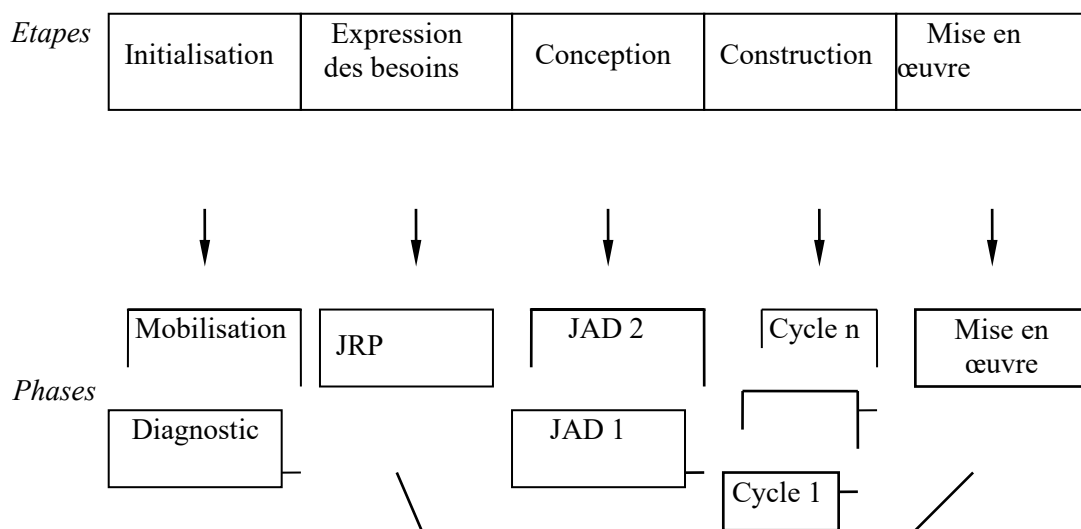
Etapes

| Initialisation | Expression des besoins | Conception | Construction | Mise en œuvre |
|---|---|---|---|---|

Phases

Mobilisation

JRP

JAD 2

Cycle n

Mise en œuvre

Diagnostic

JAD 1

Cycle 1